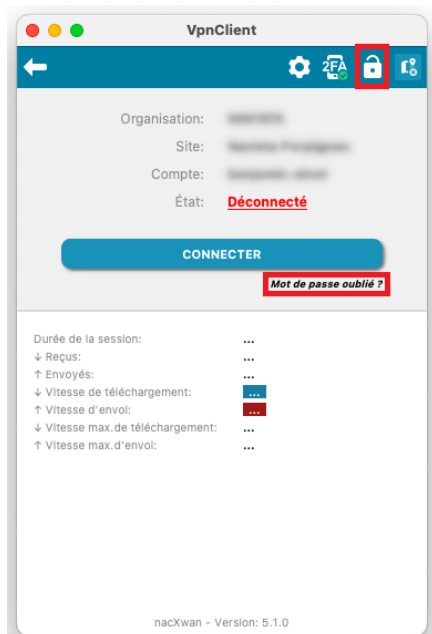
VpnClient

2FA

Organisation: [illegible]
Site: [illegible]
Compte: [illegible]
État: Déconnecté

CONNECTER

Mot de passe oublié ?

Durée de la session: ...
↓ Reçus: ...
↑ Envoyés: ...
↓ Vitesse de téléchargement: ...
↑ Vitesse d'envoi: ...
↓ Vitesse max.de téléchargement: ...
↑ Vitesse max.d'envoi: ...

nacXwan - Version: 5.1.0